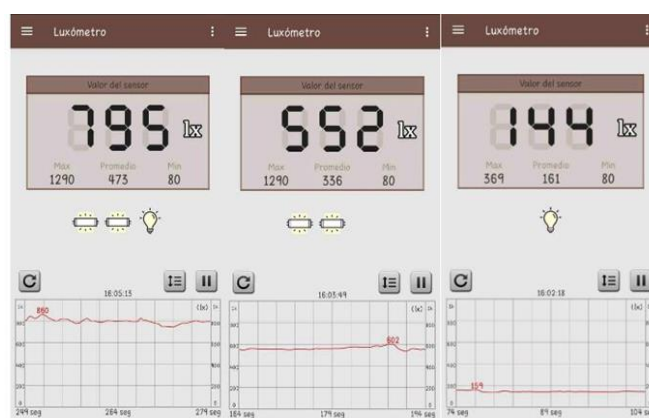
Luxómetro

Valor del sensor

795 lx

Max 1290
Promedio 473
Min 80

18:05:15

(lx)

860

249 seg
264 seg
279 seg

Luxómetro

Valor del sensor

552 lx

Max 1290
Promedio 336
Min 80

18:03:49

(lx)

602

164 seg
179 seg
194 seg

Luxómetro

Valor del sensor

144 lx

Max 369
Promedio 161
Min 80

18:02:18

(lx)

159

74 seg
89 seg
104 seg